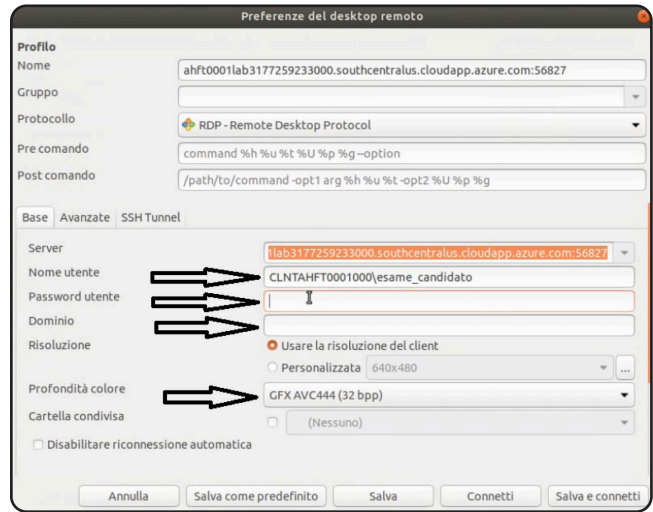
Preferenze del desktop remoto

Profilo

Nome
ahft0001lab3177259233000.southcentralus.cloudapp.azure.com:56827

Gruppo

Protocollo
RDP - Remote Desktop Protocol

Pre comando
command %h %u %t %U %p %g --option

Post comando
/path/to/command -opt1 arg %h %u %t -opt2 %U %p %g

Base | Avanzate | SSH Tunnel

Server
1lab3177259233000.southcentralus.cloudapp.azure.com:56827

Nome utente
CLNTAHFT0001000\esame_candidato

Password utente

Dominio

Risoluzione
Usare la risoluzione del client
Personalizzata 640x480 ...

Profondità colore
GFX AVC444 (32 bpp)

Cartella condivisa
(Nessuno)

Disabilitare riconnessione automatica

Annulla | Salva come predefinito | Salva | Connetti | Salva e connetti